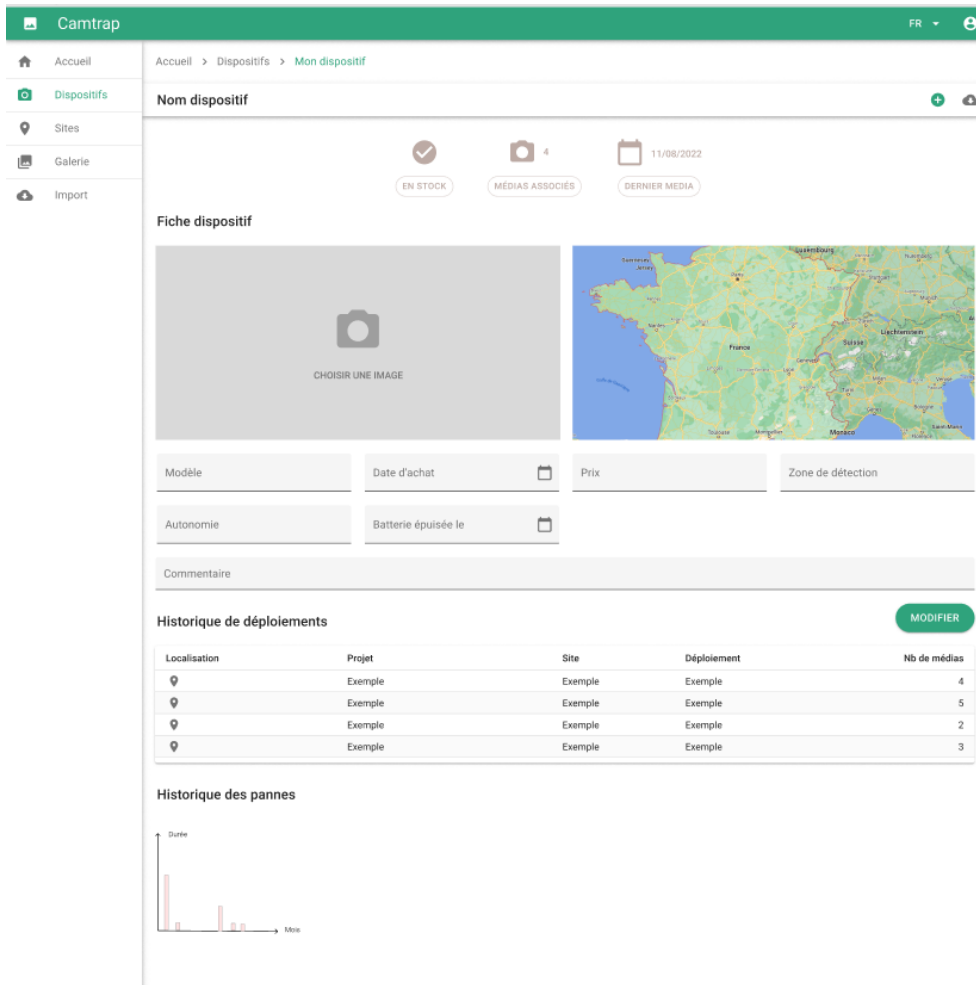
Camtrap

FR

Accueil
Dispositifs
Sites
Galerie
Import

Accueil > Dispositifs > Mon dispositif

Nom dispositif

4
11/08/2022
EN STOCK
MÉDIAS ASSOCIÉS
DERNIER MEDIA

Fiche dispositif

CHOISIR UNE IMAGE

Luxembourg
Jersey
Nantes
France
Suisse
Liechtenstein
Toulouse
Montpellier
Monaco
Turin
Venise
Bologne
Saint-Marin

Modèle
Date d'achat
Prix
Zone de détection
Autonomie
Batterie épuisée le
Commentaire

Historique de déploiements

MODIFIER

| Localisation | Projet | Site | Déploiement | Nb de médias |
|---|---|---|---|---|
| | Exemple | Exemple | Exemple | 4 |
| | Exemple | Exemple | Exemple | 5 |
| | Exemple | Exemple | Exemple | 2 |
| | Exemple | Exemple | Exemple | 3 |

Historique des pannes

Durée
Mois